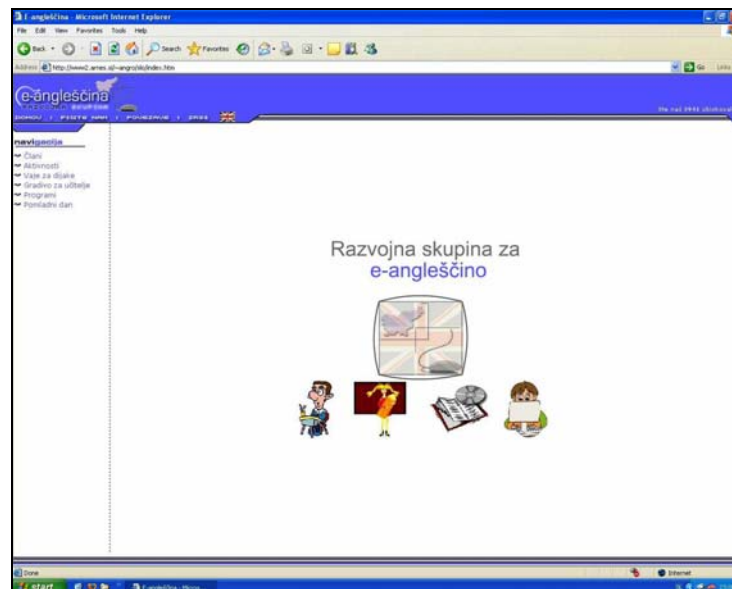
E-angleščina - Microsoft Internet Explorer

File Edit View Favorites Tools Help

Back Search Favorites

Address http://www2.arnes.si/~angro/sk/index.htm

Go Links

e-angleščina

DOMOV | PIŠITE NAM | POVEZAVE | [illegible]

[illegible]

navigacija

Člani
Aktivnosti
Vaje za dijake
Gradivo za učitelje
Programi
Pomladni dan

Razvojna skupina za
e-angleščino

Done

Internet

start

E-angleščina - Micro...